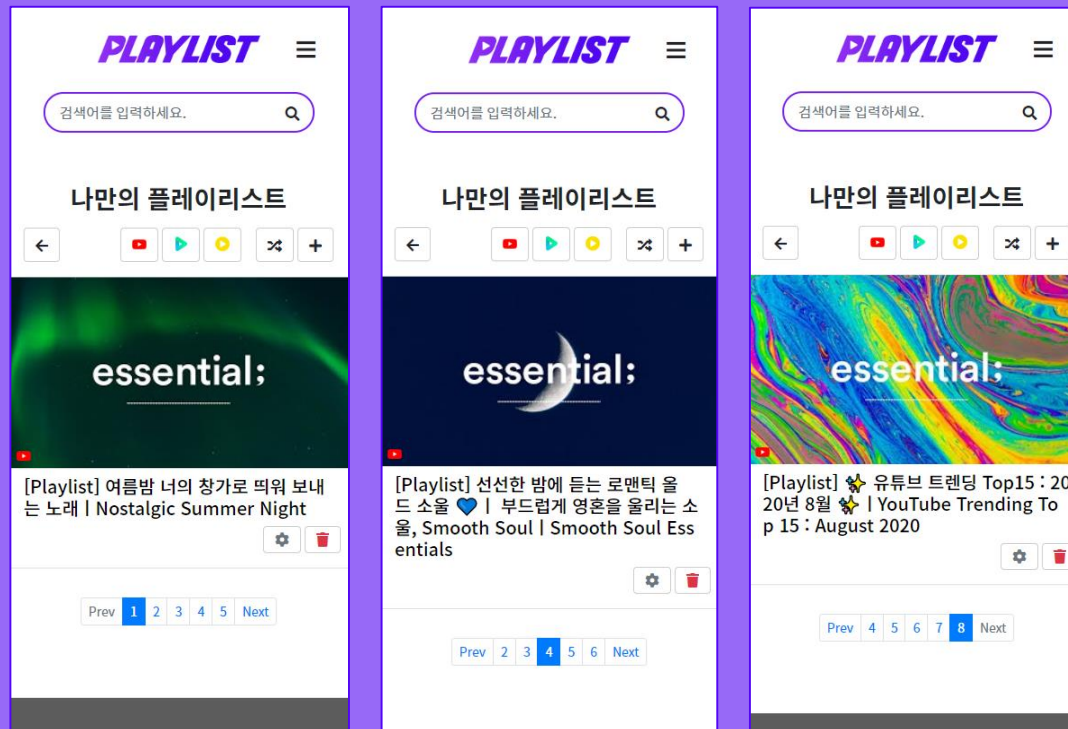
PLAYLIST

검색어를 입력하세요.

나만의 플레이리스트

essential;

[Playlist] 여름밤 너의 창가로 띄워 보내는 노래 | Nostalgic Summer Night

Prev 1 2 3 4 5 Next

PLAYLIST

검색어를 입력하세요.

나만의 플레이리스트

essential;

[Playlist] 선선한 밤에 듣는 로맨틱 올드 소울 💙 | 부드럽게 영혼을 울리는 소울, Smooth Soul | Smooth Soul Essentials

Prev 2 3 4 5 6 Next

PLAYLIST

검색어를 입력하세요.

나만의 플레이리스트

essential;

[Playlist] ✨ 유튜브 트렌딩 Top15 : 2020년 8월 ✨ | YouTube Trending Top 15 : August 2020

Prev 4 5 6 7 8 Next